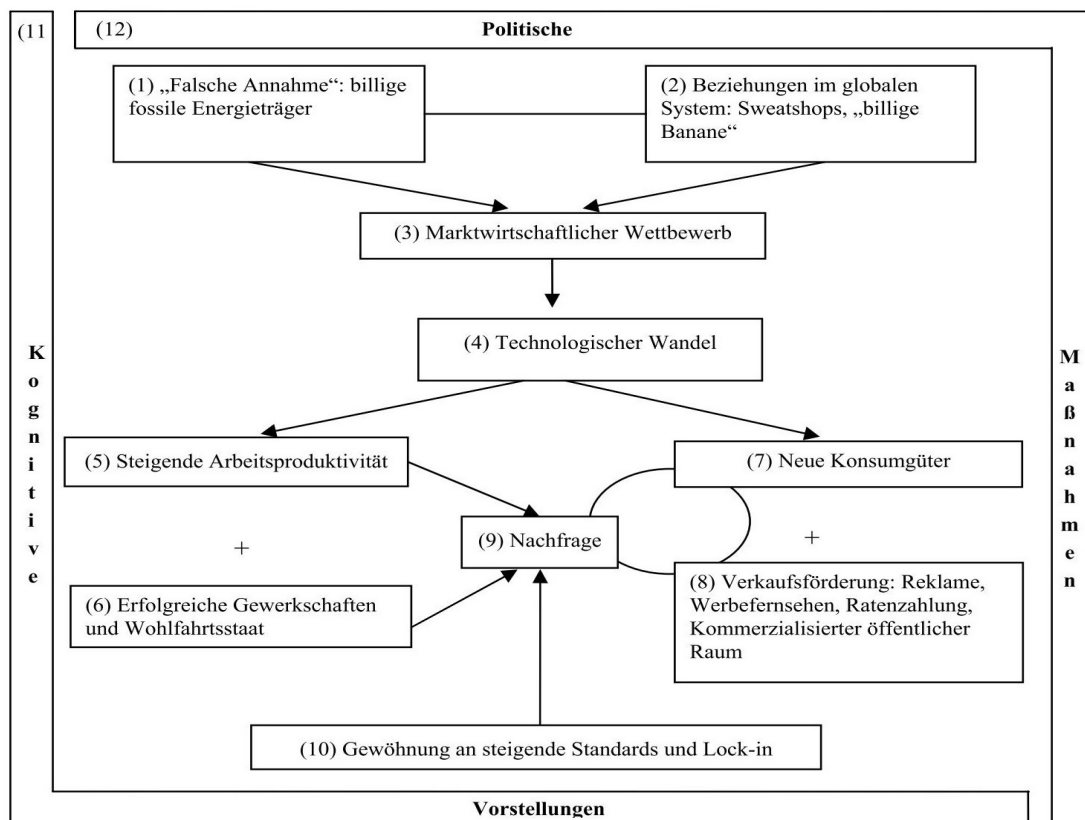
(11

(12) Politische

(1) „Falsche Annahme“: billige fossile Energieträger

(2) Beziehungen im globalen System: Sweatshops, „billige Banane“

(3) Marktwirtschaftlicher Wettbewerb

(4) Technologischer Wandel

K
o
g
n
i
t
i
v
e

M
a
ß
n
a
h
m
e
n

(5) Steigende Arbeitsproduktivität

(7) Neue Konsumgüter

+

(9) Nachfrage

+

(6) Erfolgreiche Gewerkschaften und Wohlfahrtsstaat

(8) Verkaufsförderung: Reklame, Werbefernsehen, Ratenzahlung, Kommerzialisierter öffentlicher Raum

(10) Gewöhnung an steigende Standards und Lock-in

Vorstellungen